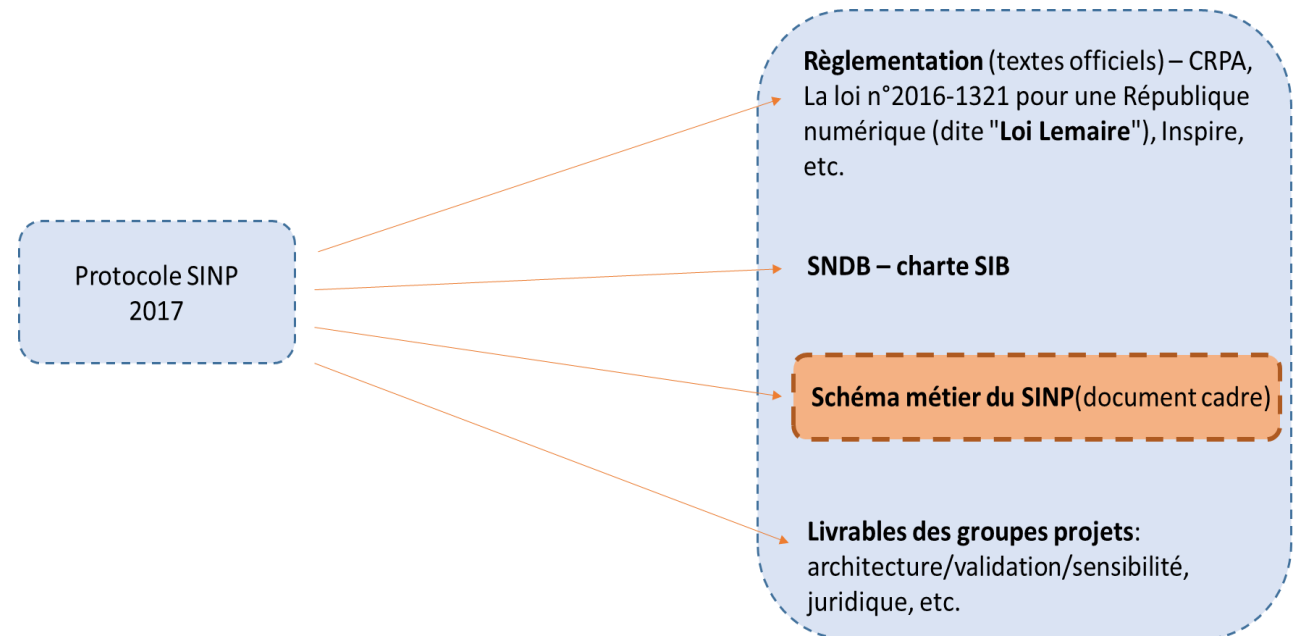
Protocole SINP
2017

**Règlementation** (textes officiels) – CRPA, La loi n°2016-1321 pour une République numérique (dite "**Loi Lemaire**"), Inspire, etc.

**SNDB – charte SIB**

**Schéma métier du SINP**(document cadre)

**Livrables des groupes projets**: architecture/validation/sensibilité, juridique, etc.